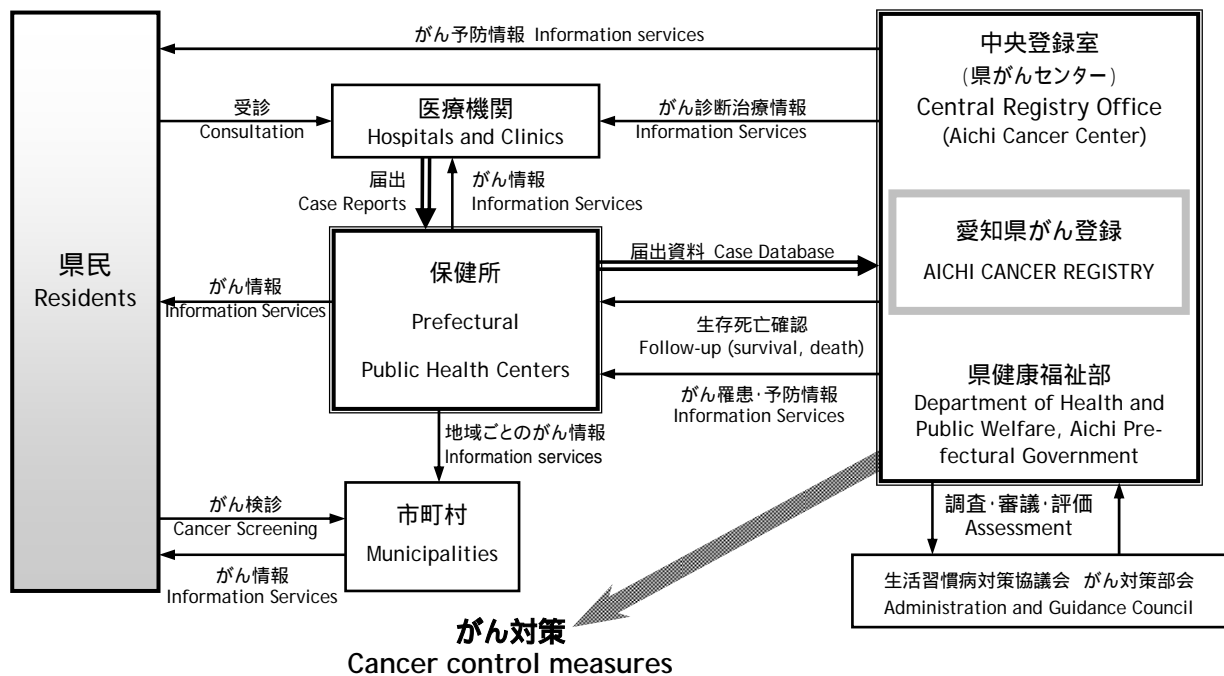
がん予防情報 Information services

中央登録室
(県がんセンター)
Central Registry Office
(Aichi Cancer Center)

受診
Consultation

医療機関
Hospitals and Clinics

がん診断治療情報
Information Services

届出
Case Reports

がん情報
Information Services

県民
Residents

保健所
Prefectural
Public Health Centers

届出資料 Case Database

愛知県がん登録
AICHI CANCER REGISTRY

がん情報
Information Services

生存死亡確認
Follow-up (survival, death)

県健康福祉部
Department of Health and Public Welfare, Aichi Prefectural Government

がん罹患·予防情報
Information Services

地域ごとのがん情報
Information services

がん検診
Cancer Screening

市町村
Municipalities

調査·審議·評価
Assessment

がん情報
Information Services

生活習慣病対策協議会 がん対策部会
Administration and Guidance Council

がん対策
Cancer control measures